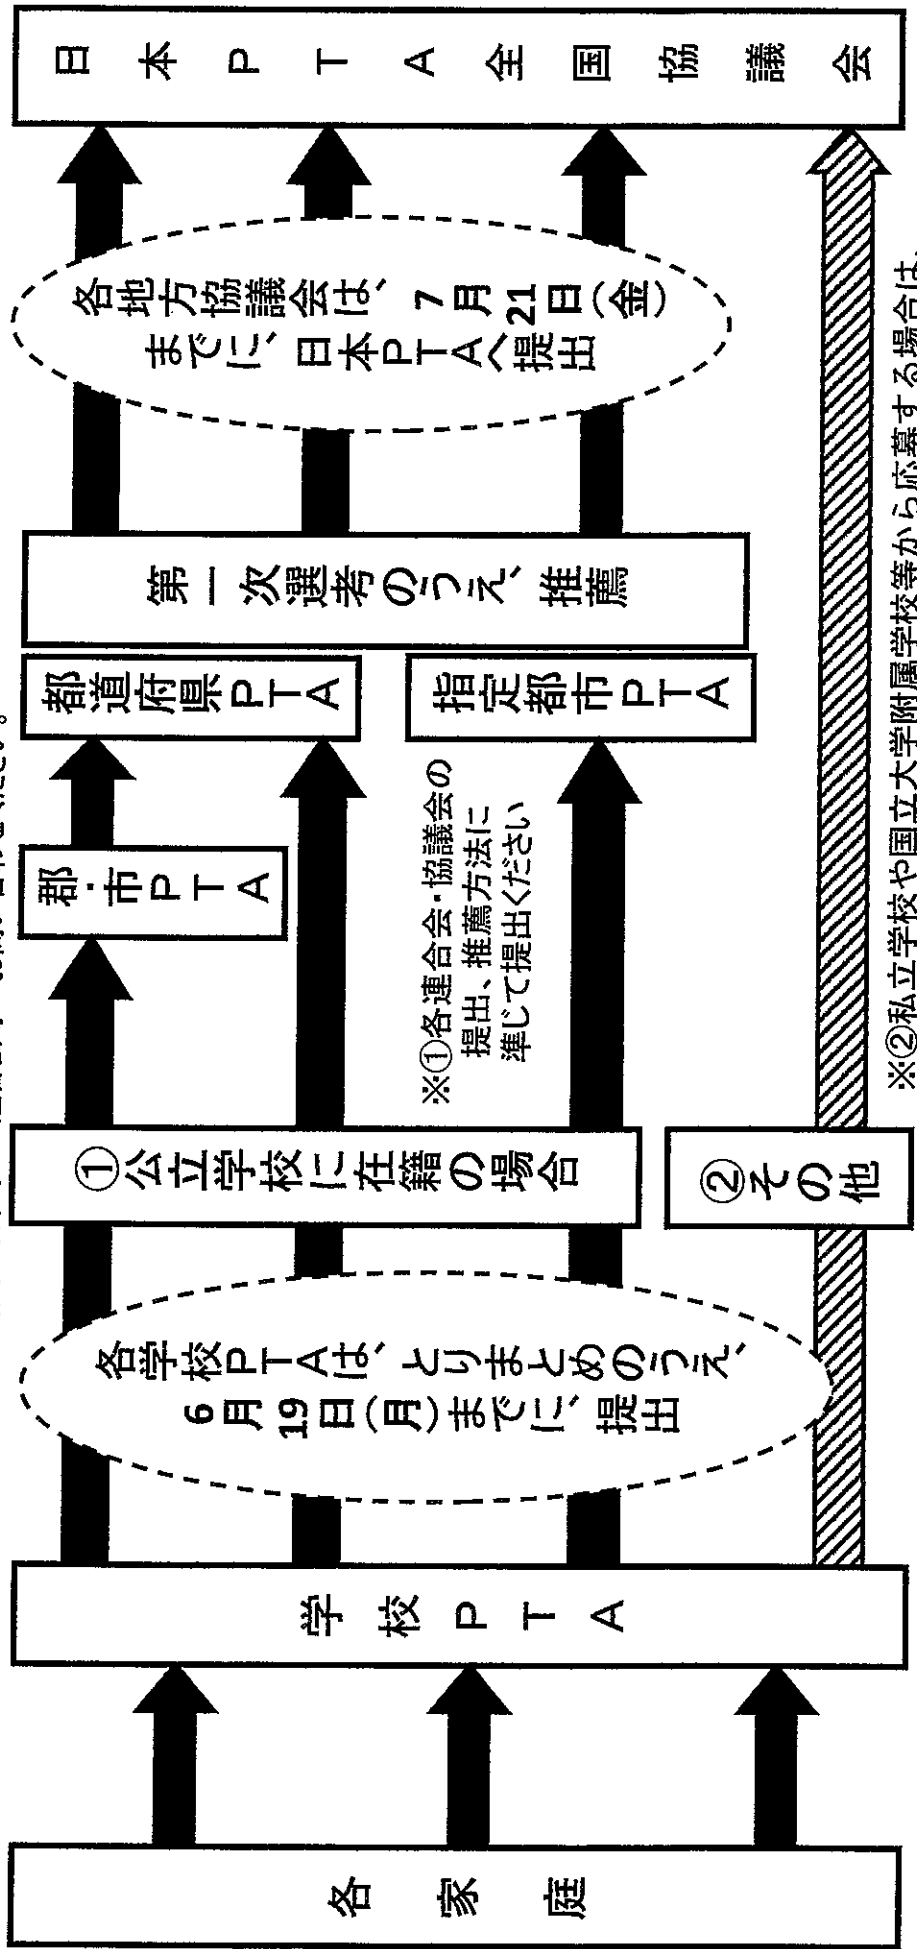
各家庭

学校PTA

各学校PTAは、とりまとめのうえ、6月19日(月)までに、提出

①公立学校に在籍の場合

②その他

郡・市PTA

都道府県PTA

指定都市PTA

※①各連合会・協議会の提出、推薦方法に準じて提出ください

第一次選考のうえ、推薦

各地方協議会は、7月21日(金)までに、日本PTAへ提出

日本PTA全国協議会

※②私立学校や国立大学附属学校等から応募する場合は、